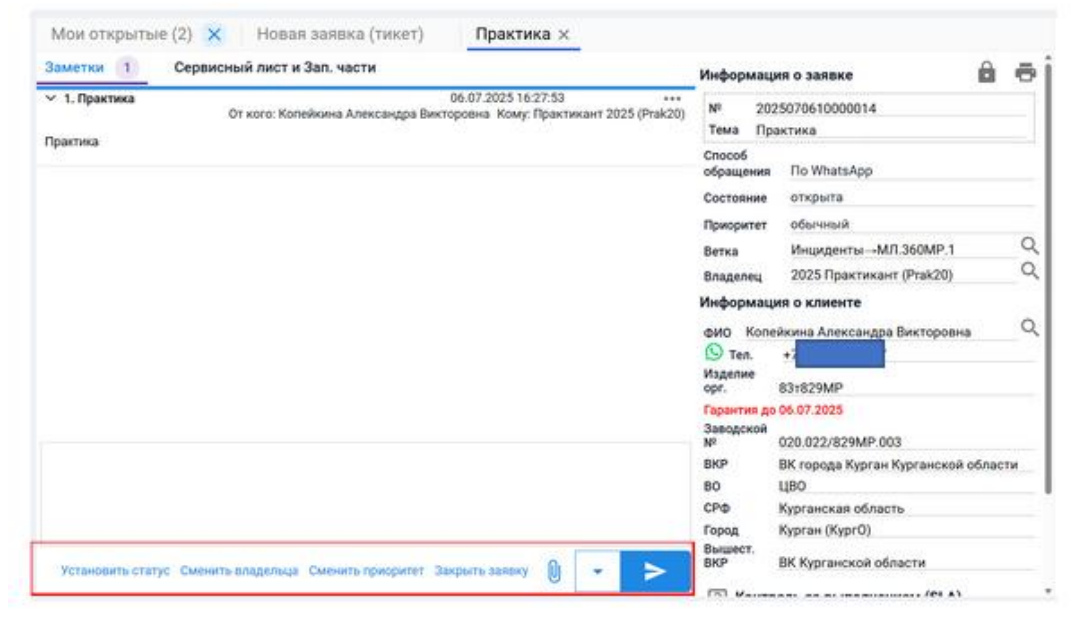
Мои открытые (2) ✕ Новая заявка (тикет) Практика ✕

Заметки 1 Сервисный лист и Зап. части

1. Практика 06.07.2025 16:27:53
От кого: Копейкина Александра Викторовна Кому: Практикант 2025 (Prak20)

Практика

Установить статус Сменить владельца Сменить приоритет Закрыть заявку

Информация о заявке

№ 2025070610000014
Тема Практика
Способ обращения По WhatsApp
Состояние открыта
Приоритет обычный
Ветка Инциденты→МЛ.360МР.1
Владелец 2025 Практикант (Prak20)

Информация о клиенте

ФИО Копейкина Александра Викторовна
Тел. +7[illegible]
Изделие орг. 83т829МР
Гарантия до 06.07.2025
Заводской № 020.022/829МР.003
ВКР ВК города Курган Курганской области
ВО ЦВО
СРФ Курганская область
Город Курган (КургО)
Вышест. ВКР ВК Курганской области
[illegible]